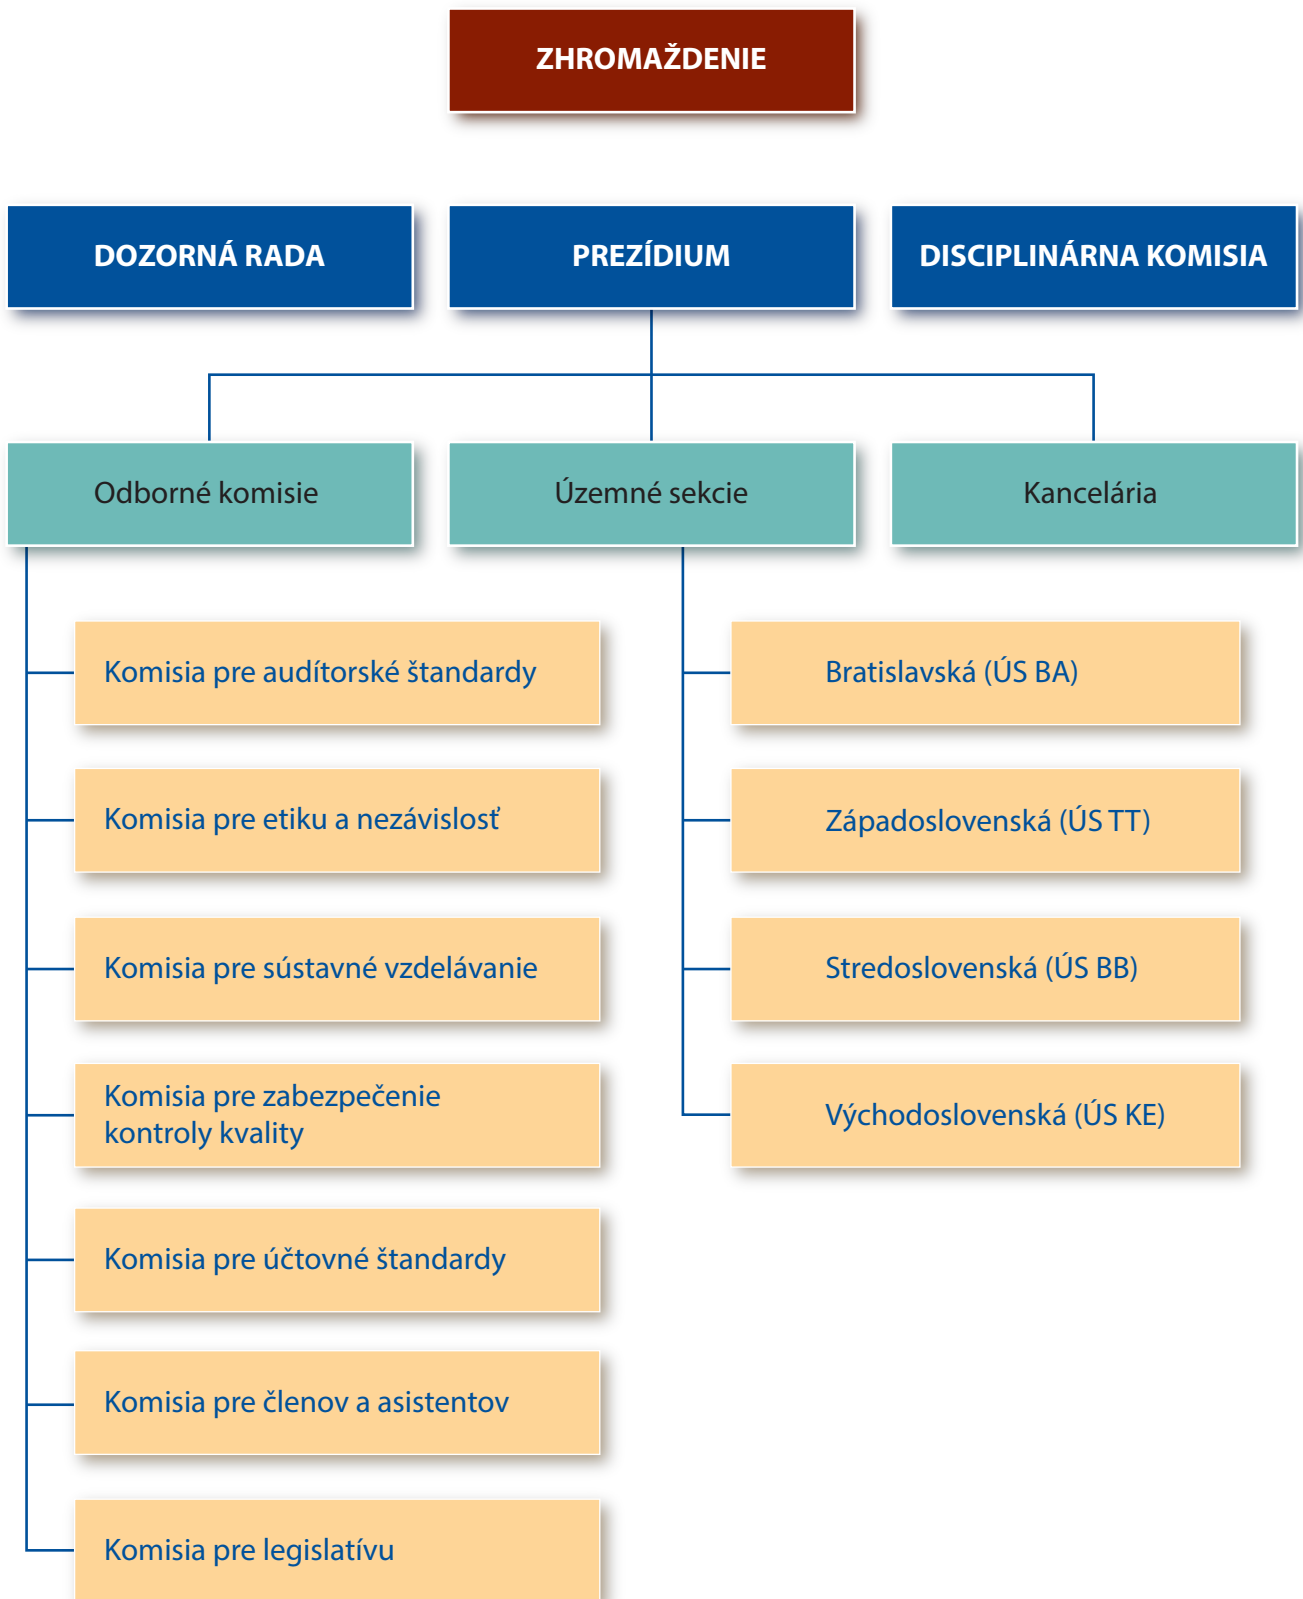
ZHROMAŽDENIE

DOZORNÁ RADA

PREZÍDIUM

DISCIPLINÁRNA KOMISIA

Odborné komisie

Územné sekcie

Kancelária

Komisia pre audítorské štandardy

Komisia pre etiku a nezávislosť

Komisia pre sústavné vzdelávanie

Komisia pre zabezpečenie kontroly kvality

Komisia pre účtovné štandardy

Komisia pre členov a asistentov

Komisia pre legislatívu

Bratislavská (ÚS BA)

Západoslovenská (ÚS TT)

Stredoslovenská (ÚS BB)

Východoslovenská (ÚS KE)